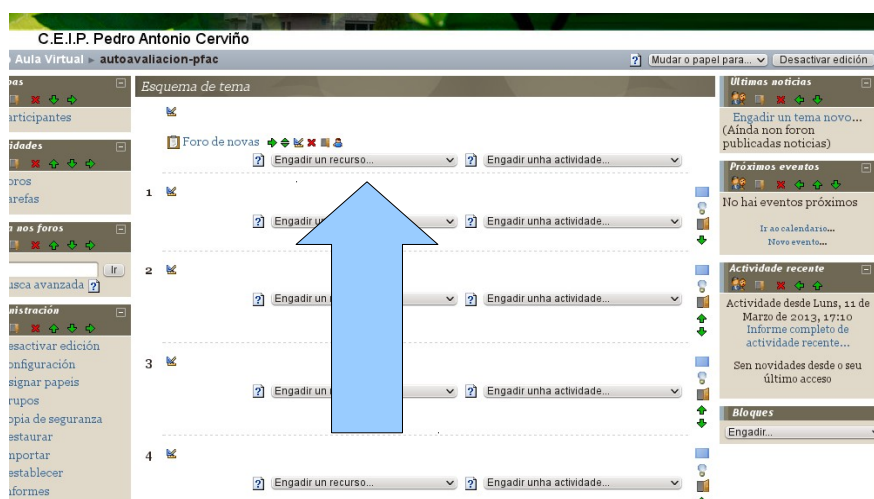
C.E.I.P. Pedro Antonio Cerviño

Aula Virtual ▸ autoavaliacion-pfac

? Mudar o papel para... Desactivar edición

pas

articipantes

idades

oros

arefas

n nos foros

Ir

usca avanzada ?

nistración

esactivar edición

onfiguración

signar papeis

rupos

opia de seguranza

estaurar

mportar

establecer

nformes

Esquema de tema

Foro de novas

? Engadir un recurso... ? Engadir unha actividade...

1

? Engadir u ? Engadir unha actividade...

2

? Engadir un ? Engadir unha actividade...

3

? Engadir un ? Engadir unha actividade...

4

? Engadir un recurso... ? Engadir unha actividade...

Últimas noticias

Engadir un tema novo...

(Aínda non foron publicadas noticias)

Próximos eventos

No hai eventos próximos

Ir ao calendario...

Novo evento...

Actividade recente

Actividade desde Luns, 11 de Marzo de 2013, 17:10

Informe completo de actividade recente...

Sen novidades desde o seu último acceso

Bloques

Engadir...